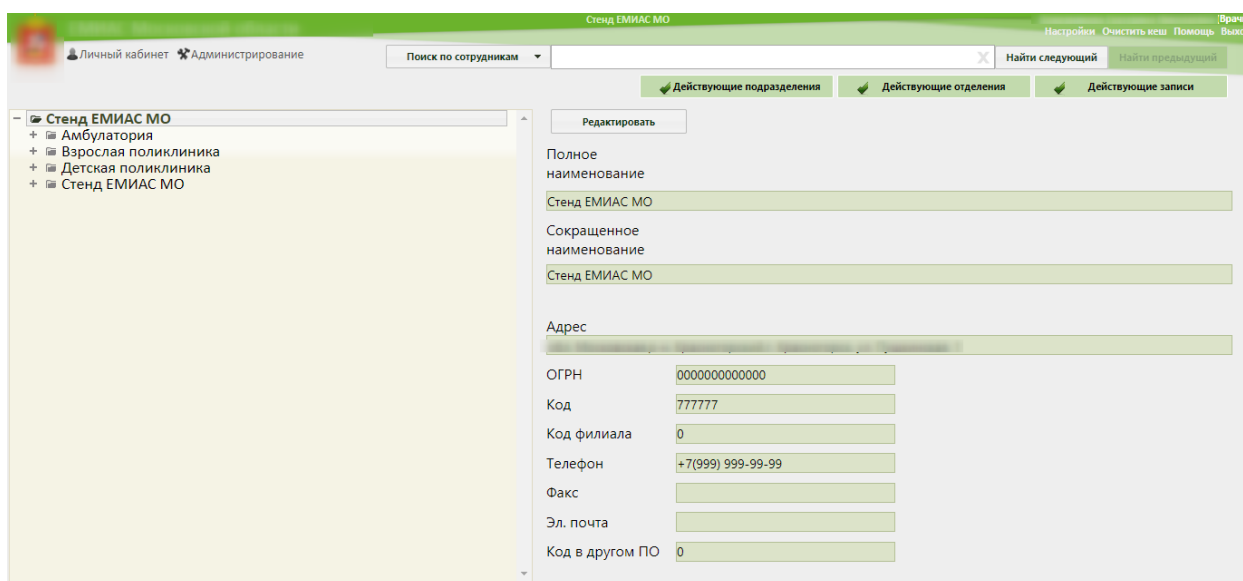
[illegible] Стенд ЕМИАС МО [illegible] Врач
Настройки Очистить кеш Помощь Выхо

Личный кабинет Администрирование

Поиск по сотрудникам

Найти следующий Найти предыдущий

Действующие подразделения Действующие отделения Действующие записи

− Стенд ЕМИАС МО
+ Амбулатория
+ Взрослая поликлиника
+ Детская поликлиника
+ Стенд ЕМИАС МО

Редактировать

Полное наименование

Стенд ЕМИАС МО

Сокращенное наименование

Стенд ЕМИАС МО

Адрес

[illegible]

| ОГРН | 0000000000000 |
|---|---|
| Код | 777777 |
| Код филиала | 0 |
| Телефон | +7(999) 999-99-99 |
| Факс | |
| Эл. почта | |
| Код в другом ПО | 0 |